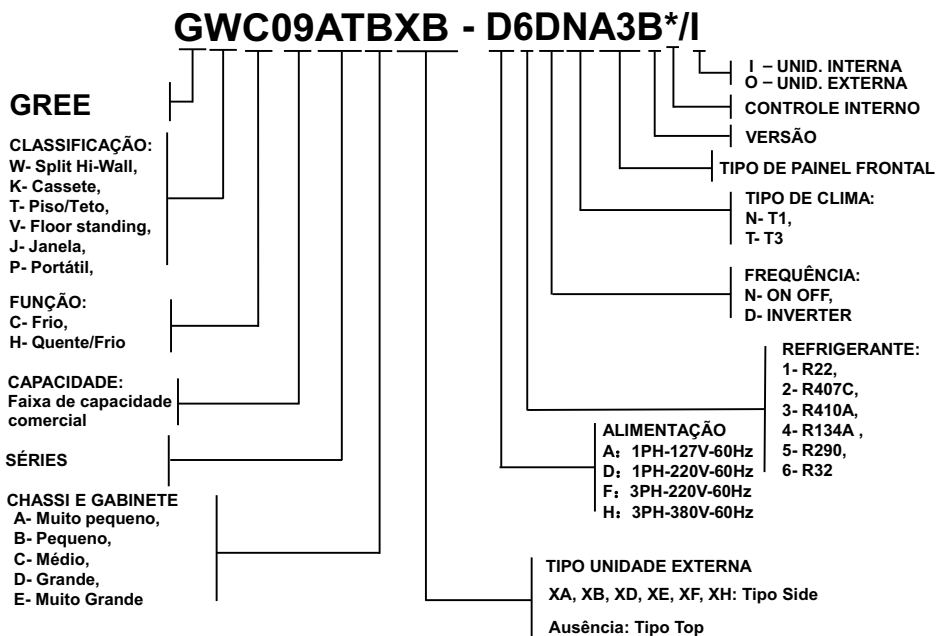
GWC09ATBXB - D6DNA3B*/I

I – UNID. INTERNA
O – UNID. EXTERNA

GREE

CONTROLE INTERNO

CLASSIFICAÇÃO:
W- Split Hi-Wall,
K- Cassete,
T- Piso/Teto,
V- Floor standing,
J- Janela,
P- Portátil,

VERSÃO

TIPO DE PAINEL FRONTAL

TIPO DE CLIMA:
N- T1,
T- T3

FREQUÊNCIA:
N- ON OFF,
D- INVERTER

FUNÇÃO:
C- Frio,
H- Quente/Frio

REFRIGERANTE:
1- R22,
2- R407C,
3- R410A,
4- R134A ,
5- R290,
6- R32

CAPACIDADE:
Faixa de capacidade comercial

ALIMENTAÇÃO
A：1PH-127V-60Hz
D：1PH-220V-60Hz
F：3PH-220V-60Hz
H：3PH-380V-60Hz

SÉRIES

CHASSI E GABINETE
A- Muito pequeno,
B- Pequeno,
C- Médio,
D- Grande,
E- Muito Grande

TIPO UNIDADE EXTERNA
XA, XB, XD, XE, XF, XH: Tipo Side
Ausência: Tipo Top